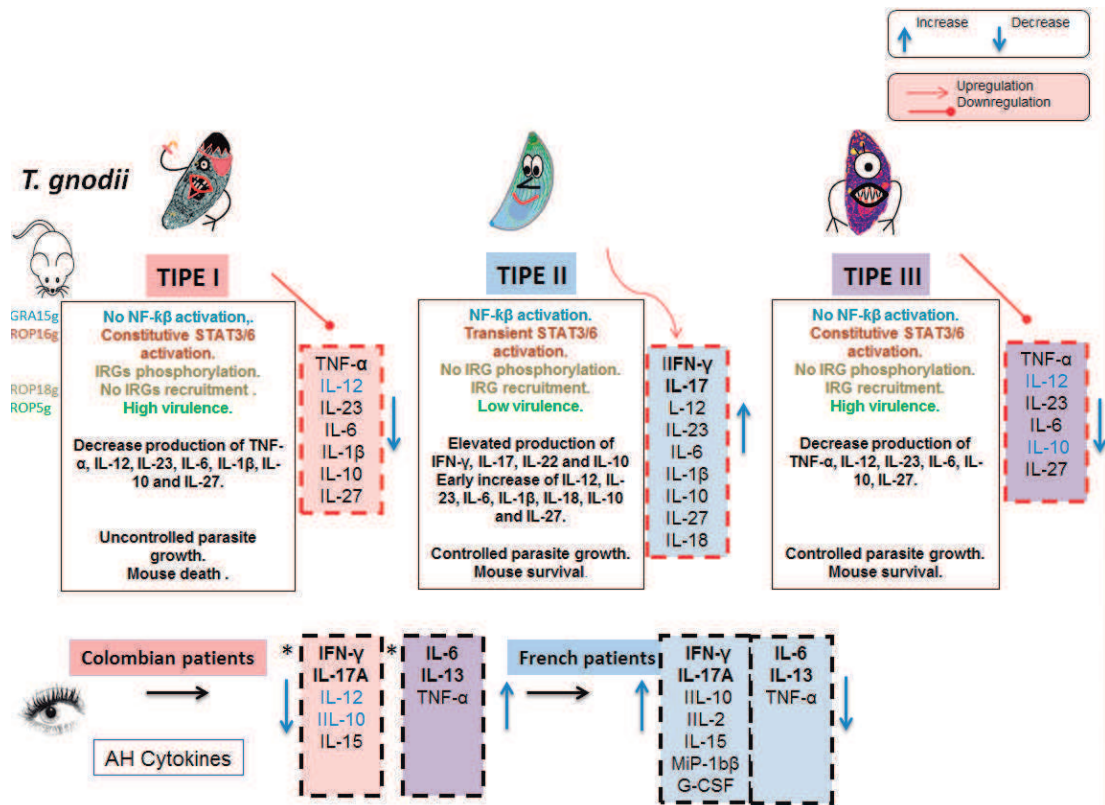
Increase Decrease

Upregulation
Downregulation

T. gnodii

TIPE I

GRA15g
ROP16g
ROP18g
ROP5g

No NF-κβ activation,.
Constitutive STAT3/6 activation.
IRGs phosphorylation.
No IRGs recruitment .
High virulence.

Decrease production of TNF-α, IL-12, IL-23, IL-6, IL-1β, IL-10 and IL-27.

Uncontrolled parasite growth.
Mouse death .

TNF-α
IL-12
IL-23
IL-6
IL-1β
IL-10
IL-27

TIPE II

NF-κβ activation.
Transient STAT3/6 activation.
No IRG phosphorylation.
IRG recruitment.
Low virulence.

Elevated production of IFN-γ, IL-17, IL-22 and IL-10
Early increase of IL-12, IL-23, IL-6, IL-1β, IL-18, IL-10 and IL-27.

Controlled parasite growth.
Mouse survival.

IIFN-γ
IL-17
L-12
IL-23
IL-6
IL-1β
IL-10
IL-27
IL-18

TIPE III

No NF-κβ activation.
Constitutive STAT3/6 activation.
No IRG phosphorylation.
IRG recruitment.
High virulence.

Decrease production of TNF-α, IL-12, IL-23, IL-6, IL-10, IL-27.

Controlled parasite growth.
Mouse survival.

TNF-α
IL-12
IL-23
IL-6
IL-10
IL-27

Colombian patients

AH Cytokines

*
IFN-γ
IL-17A
IL-12
IIL-10
IL-15

*
IL-6
IL-13
TNF-α

French patients

IFN-γ
IL-17A
IIL-10
IIL-2
IL-15
MiP-1bβ
G-CSF

IL-6
IL-13
TNF-α